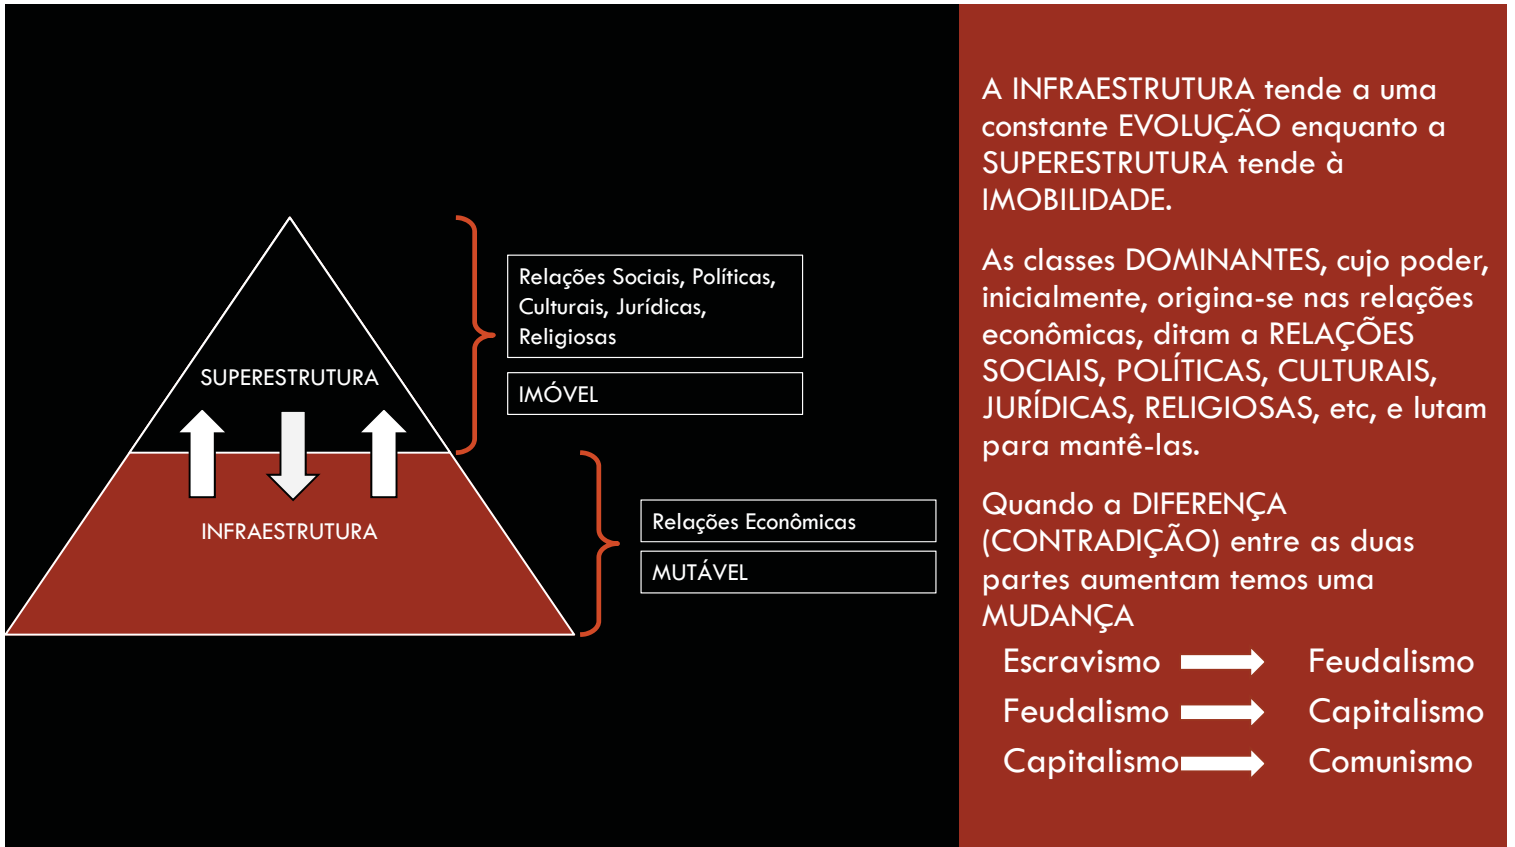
SUPERESTRUTURA

INFRAESTRUTURA

Relações Sociais, Políticas, Culturais, Jurídicas, Religiosas

IMÓVEL

Relações Econômicas

MUTÁVEL

A INFRAESTRUTURA tende a uma constante EVOLUÇÃO enquanto a SUPERESTRUTURA tende à IMOBILIDADE.

As classes DOMINANTES, cujo poder, inicialmente, origina-se nas relações econômicas, ditam a RELAÇÕES SOCIAIS, POLÍTICAS, CULTURAIS, JURÍDICAS, RELIGIOSAS, etc, e lutam para mantê-las.

Quando a DIFERENÇA (CONTRADIÇÃO) entre as duas partes aumentam temos uma MUDANÇA

Escravismo → Feudalismo
Feudalismo → Capitalismo
Capitalismo → Comunismo